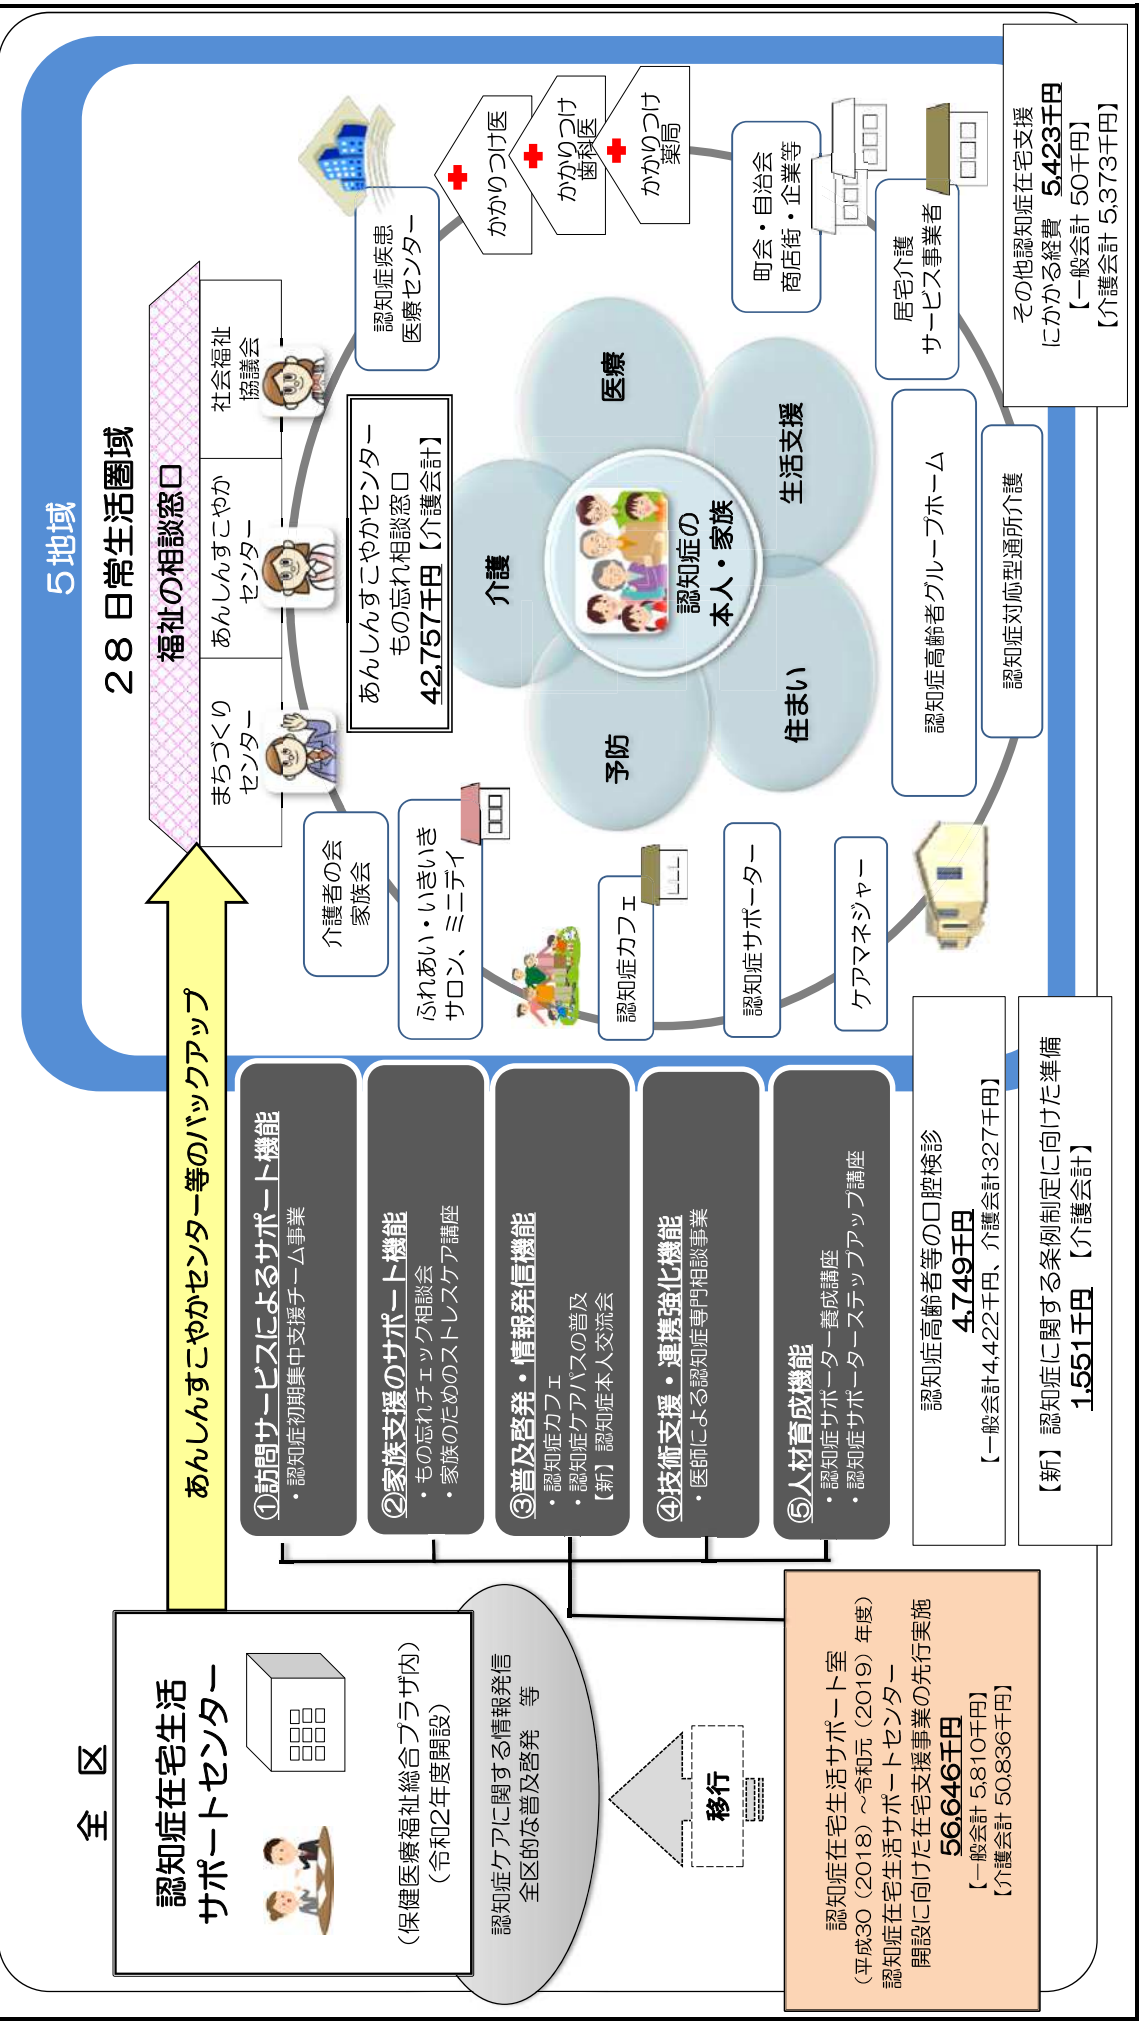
全区

認知症在宅生活サポートセンター

（保健医療福祉総合プラザ内）
（令和2年度開設）

認知症ケアに関する情報発信
全区的な普及啓発　等

移行

認知症在宅生活サポート室
（平成30（2018）～令和元（2019）年度）
認知症在宅生活サポートセンター開設に向けた在宅支援事業の先行実施
56,646千円
【一般会計 5,810千円】
【介護会計 50,836千円】

あんしんすこやかセンター等のバックアップ

①訪問サービスによるサポート機能
・認知症初期集中支援チーム事業

②家族支援のサポート機能
・もの忘れチェック相談会
・家族のためのストレスケア講座

③普及啓発・情報発信機能
・認知症カフェ
・認知症ケアパスの普及
【新】認知症本人交流会

④技術支援・連携強化機能
・医師による認知症専門相談事業

⑤人材育成機能
・認知症サポーター養成講座
・認知症サポーターステップアップ講座

認知症高齢者等の口腔検診
4,749千円
【一般会計4,422千円、介護会計327千円】

【新】認知症に関する条例制定に向けた準備
1,551千円　【介護会計】

5地域

28 日常生活圏域

福祉の相談窓口

まちづくりセンター

あんしんすこやかセンター

社会福祉協議会

あんしんすこやかセンター
もの忘れ相談窓口
42,757千円【介護会計】

認知症疾患医療センター

かかりつけ医

かかりつけ歯科医

かかりつけ薬局

町会・自治会
商店街・企業等

居宅介護サービス事業者

その他認知症在宅支援にかかる経費　5,423千円
【一般会計 50千円】
【介護会計 5,373千円】

医療

介護

生活支援

予防

住まい

認知症の本人・家族

認知症高齢者グループホーム

認知症対応型通所介護

介護者の会
家族会

ふれあい・いきいきサロン、ミニデイ

認知症カフェ

認知症サポーター

ケアマネジャー